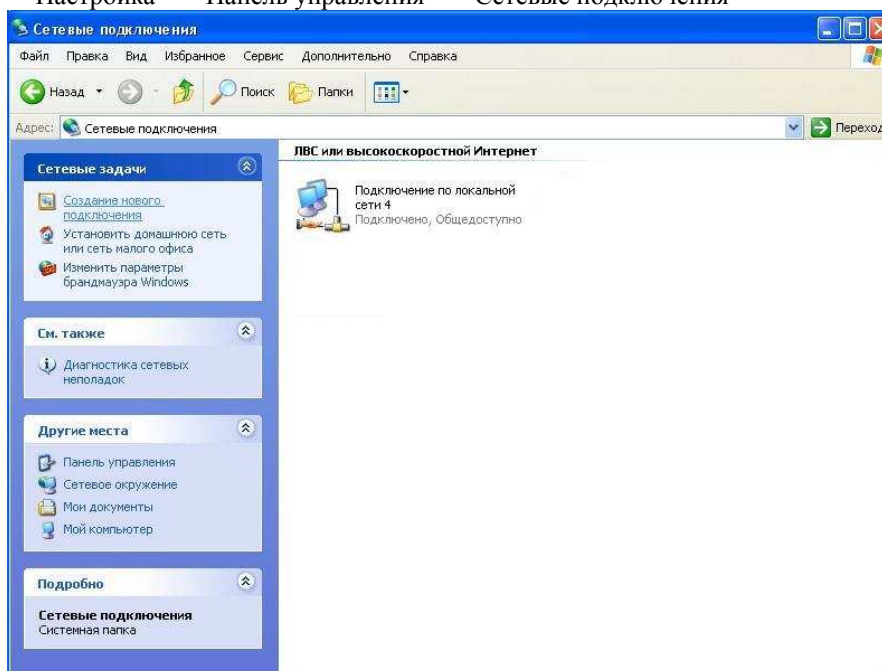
Настройка Панель управления Сетевые подключения

Сетевые подключения

Файл Правка Вид Избранное Сервис Дополнительно Справка

Назад Поиск Папки

Адрес: Сетевые подключения

Переход

ЛВС или высокоскоростной Интернет

Подключение по локальной сети 4
Подключено, Общедоступно

Сетевые задачи

Создание нового подключения
Установить домашнюю сеть или сеть малого офиса
Изменить параметры брандмауэра Windows

См. также

Диагностика сетевых неполадок

Другие места

Панель управления
Сетевое окружение
Мои документы
Мой компьютер

Подробно

Сетевые подключения
Системная папка